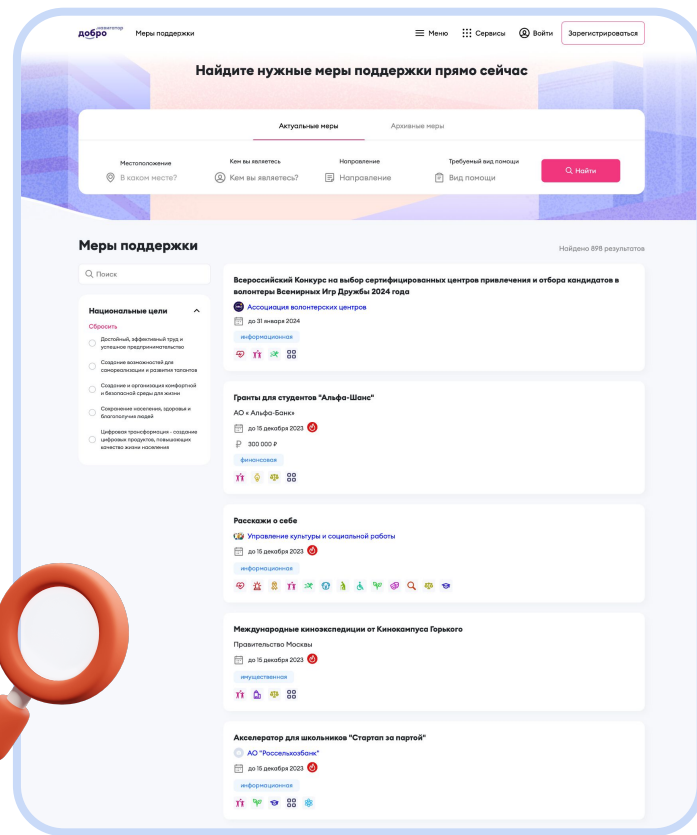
добро навигатор Меры поддержки

Меню Сервисы Войти Зарегистрироваться

Найдите нужные меры поддержки прямо сейчас

Актуальные меры Архивные меры

Местоположение
В каком месте?

Кем вы являетесь
Кем вы являетесь?

Направление
Направление

Требуемый вид помощи
Вид помощи

Найти

Меры поддержки

Найдено 898 результатов

Поиск

Национальные цели
Сбросить
Достойный, эффективный труд и успешное предпринимательство
Создание возможностей для самореализации и развития талантов
Создание и организация комфортной и безопасной среды для жизни
Сохранение населения, здоровья и благополучия людей
Цифровая трансформация - создание цифровых продуктов, повышающих качество жизни населения

Всероссийский Конкурс на выбор сертифицированных центров привлечения и отбора кандидатов в волонтеры Всемирных Игр Дружбы 2024 года
Ассоциация волонтерских центров
до 31 января 2024
информационная

Гранты для студентов "Альфа-Шанс"
АО « Альфа-Банк»
до 15 декабря 2023
300 000 ₽
финансовая

Расскажи о себе
Управление культуры и социальной работы
до 15 декабря 2023
информационная

Международные киноэкспедиции от Кинокампуса Горького
Правительство Москвы
до 15 декабря 2023
имущественная

Акселератор для школьников "Стартап за партой"
АО "Россельхозбанк"
до 15 декабря 2023
информационная